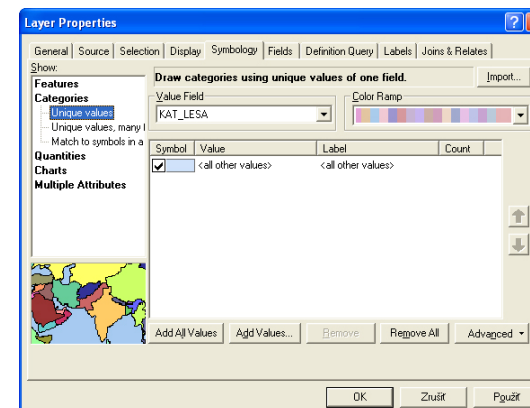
Layer Properties

General | Source | Selection | Display | Symbology | Fields | Definition Query | Labels | Joins & Relates

Show:
Features
Categories
Unique values
Unique values, many f
Match to symbols in a
Quantities
Charts
Multiple Attributes

Draw categories using unique values of one field.

Import...

Value Field
KAT_LESA

Color Ramp

| Symbol | Value | Label | Count |
|---|---|---|---|
| ✔ | <all other values> | <all other values> | |

Add All Values | Add Values... | Remove | Remove All | Advanced

OK | Zrušit | Použít